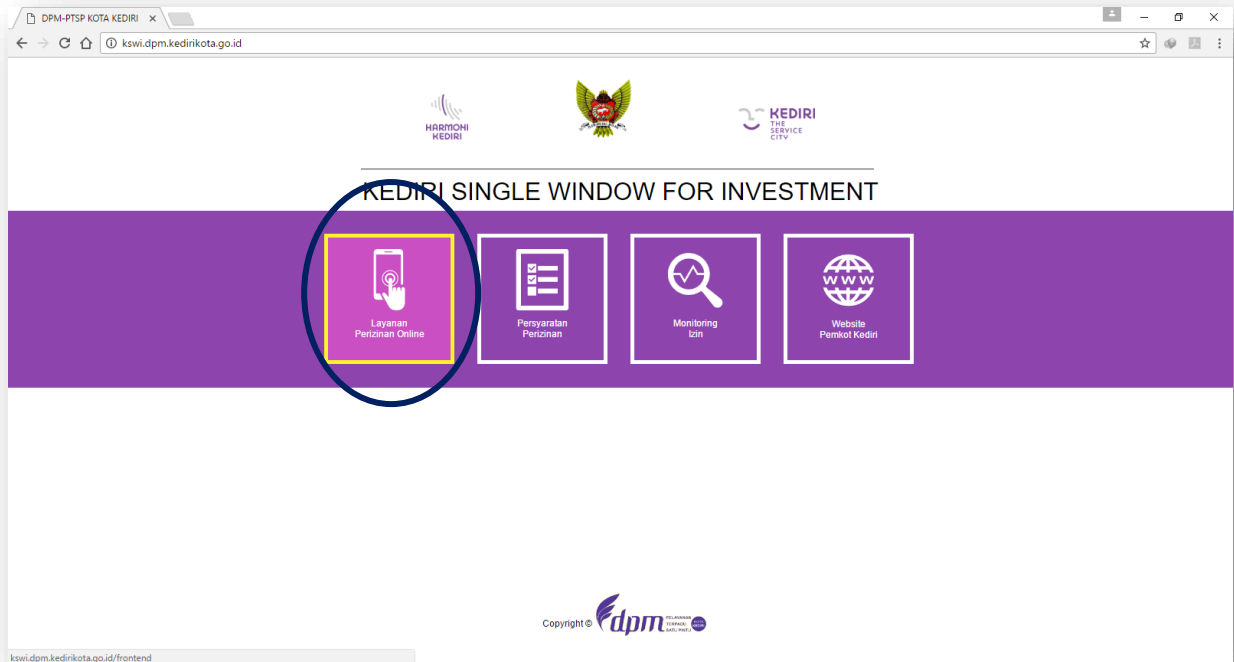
DPM-PTSP KOTA KEDIRI ×

kswi.dpm.kedirikota.go.id

HARMONI KEDIRI

KEDIRI THE SERVICE CITY

KEDIRI SINGLE WINDOW FOR INVESTMENT

Layanan Perizinan Online

Persyaratan Perizinan

Monitoring Izin

Website Pemkot Kediri

WWW

Copyright © dpm PELAYANAN TERPADU SATU PINTU

kswi.dpm.kedirikota.go.id/frontend